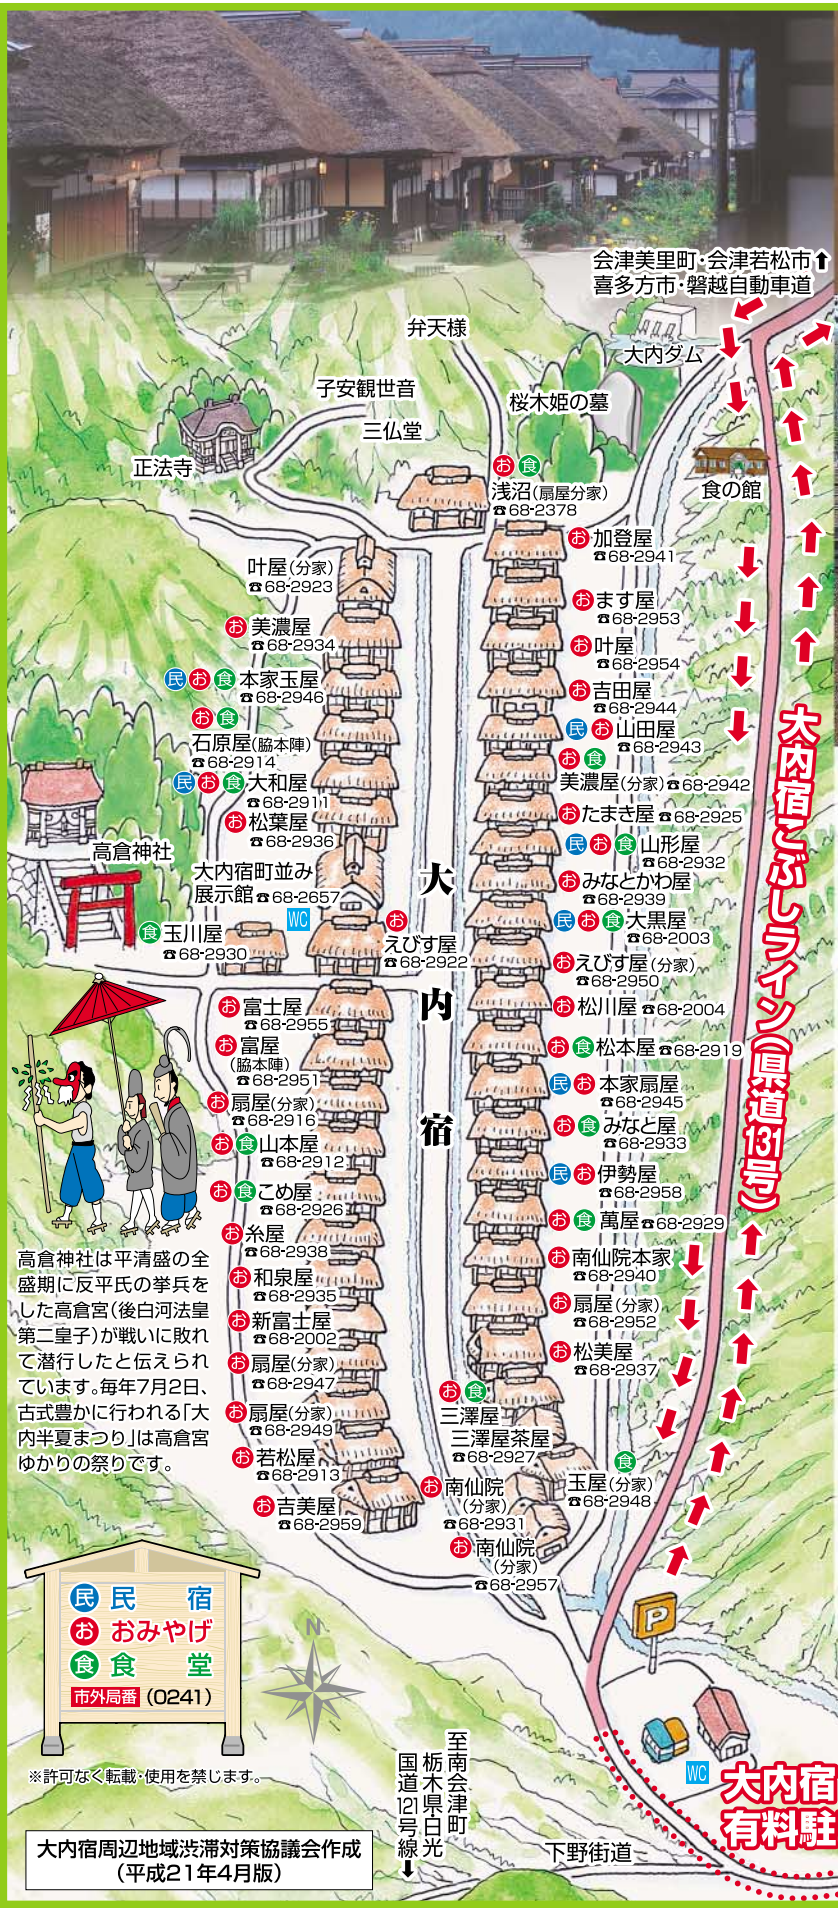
会津美里町・会津若松市⬆
喜多方市・磐越自動車道

大内ダム
弁天様
子安観世音
桜木姫の墓
三仏堂
正法寺
食の館

お 食 浅沼(扇屋分家) ☎68-2378
お 加登屋 ☎68-2941
お ます屋 ☎68-2953
お 叶屋 ☎68-2954
お 吉田屋 ☎68-2944
民 お 山田屋 ☎68-2943
お 食 美濃屋(分家) ☎68-2942
お たまき屋 ☎68-2925
民 お 食 山形屋 ☎68-2932
お みなとかわ屋 ☎68-2939
民 お 食 大黒屋 ☎68-2003
お えびす屋(分家) ☎68-2950
お 松川屋 ☎68-2004
お 食 松本屋 ☎68-2919
民 お 本家扇屋 ☎68-2945
お 食 みなと屋 ☎68-2933
民 お 伊勢屋 ☎68-2958
お 食 萬屋 ☎68-2929
お 南仙院本家 ☎68-2940
お 扇屋(分家) ☎68-2952
お 松美屋 ☎68-2937
食 玉屋(分家) ☎68-2948

叶屋(分家) ☎68-2923
お 美濃屋 ☎68-2934
民 お 食 本家玉屋 ☎68-2946
お 食 石原屋(脇本陣) ☎68-2914
民 お 食 大和屋 ☎68-2911
お 松葉屋 ☎68-2936
高倉神社
大内宿町並み展示館 ☎68-2657
WC
お えびす屋 ☎68-2922
食 玉川屋 ☎68-2930
お 富士屋 ☎68-2955
お 富屋(脇本陣) ☎68-2951
お 扇屋(分家) ☎68-2916
お 食 山本屋 ☎68-2912
お 食 こめ屋 ☎68-2926
お 糸屋 ☎68-2938
お 和泉屋 ☎68-2935
お 新富士屋 ☎68-2002
お 扇屋(分家) ☎68-2947
お 扇屋(分家) ☎68-2949
お 若松屋 ☎68-2913
お 吉美屋 ☎68-2959
お 食 三澤屋
三澤屋茶屋 ☎68-2927
お 南仙院(分家) ☎68-2931
お 南仙院(分家) ☎68-2957

大内宿

大内宿こぶしライン(県道131号)

高倉神社は平清盛の全盛期に反平氏の挙兵をした高倉宮(後白河法皇第二皇子)が戦いに敗れて潜行したと伝えられています。毎年7月2日、古式豊かに行われる「大内半夏まつり」は高倉宮ゆかりの祭りです。

民 民宿
お おみやげ
食 食堂
市外局番 (0241)

N
※許可なく転載・使用を禁じます。

至 南会津町 栃木県日光 国道121号線⬇
下野街道
P
WC
大内宿有料駐

大内宿周辺地域渋滞対策協議会作成
(平成21年4月版)